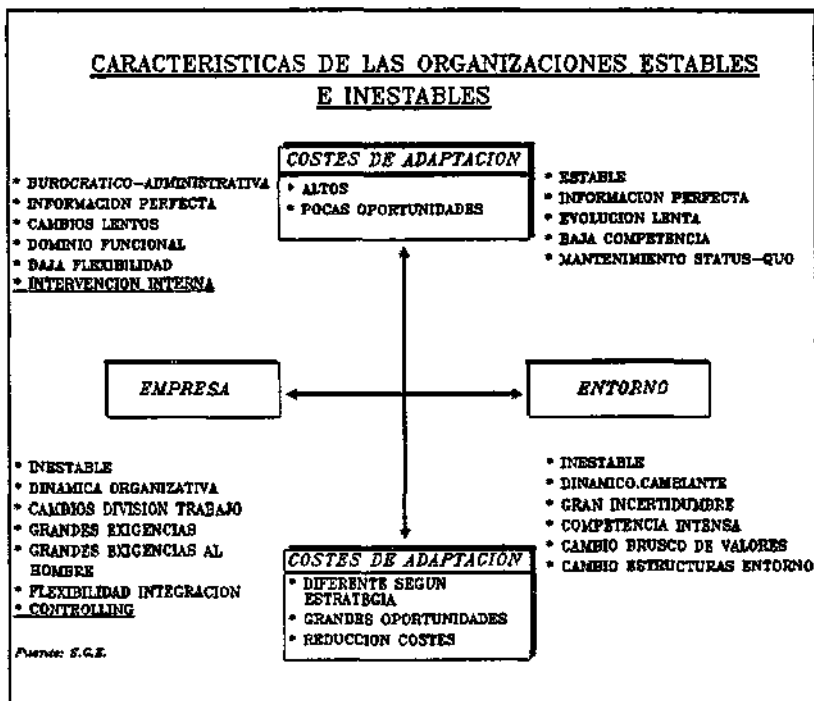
CARACTERISTICAS DE LAS ORGANIZACIONES ESTABLES E INESTABLES

COSTES DE ADAPTACION
* ALTOS
* POCAS OPORTUNIDADES

* BUROCRATICO–ADMINISTRATIVA
* INFORMACION PERFECTA
* CAMBIOS LENTOS
* DOMINIO FUNCIONAL
* BAJA FLEXIBILIDAD
* INTERVENCION INTERNA

* ESTABLE
* INFORMACION PERFECTA
* EVOLUCION LENTA
* BAJA COMPETENCIA
* MANTENIMIENTO STATUS–QUO

EMPRESA

ENTORNO

* INESTABLE
* DINAMICA ORGANIZATIVA
* CAMBIOS DIVISION TRABAJO
* GRANDES EXIGENCIAS
* GRANDES EXIGENCIAS AL HOMBRE
* FLEXIBILIDAD INTEGRACION
* CONTROLLING

* INESTABLE
* DINAMICO.CAMBIANTE
* GRAN INCERTIDUMBRE
* COMPETENCIA INTENSA
* CAMBIO BRUSCO DE VALORES
* CAMBIO ESTRUCTURAS ENTORNO

COSTES DE ADAPTACION
* DIFERENTE SEGUN ESTRATEGIA
* GRANDES OPORTUNIDADES
* REDUCCION COSTES

Fuente: S.G.E.